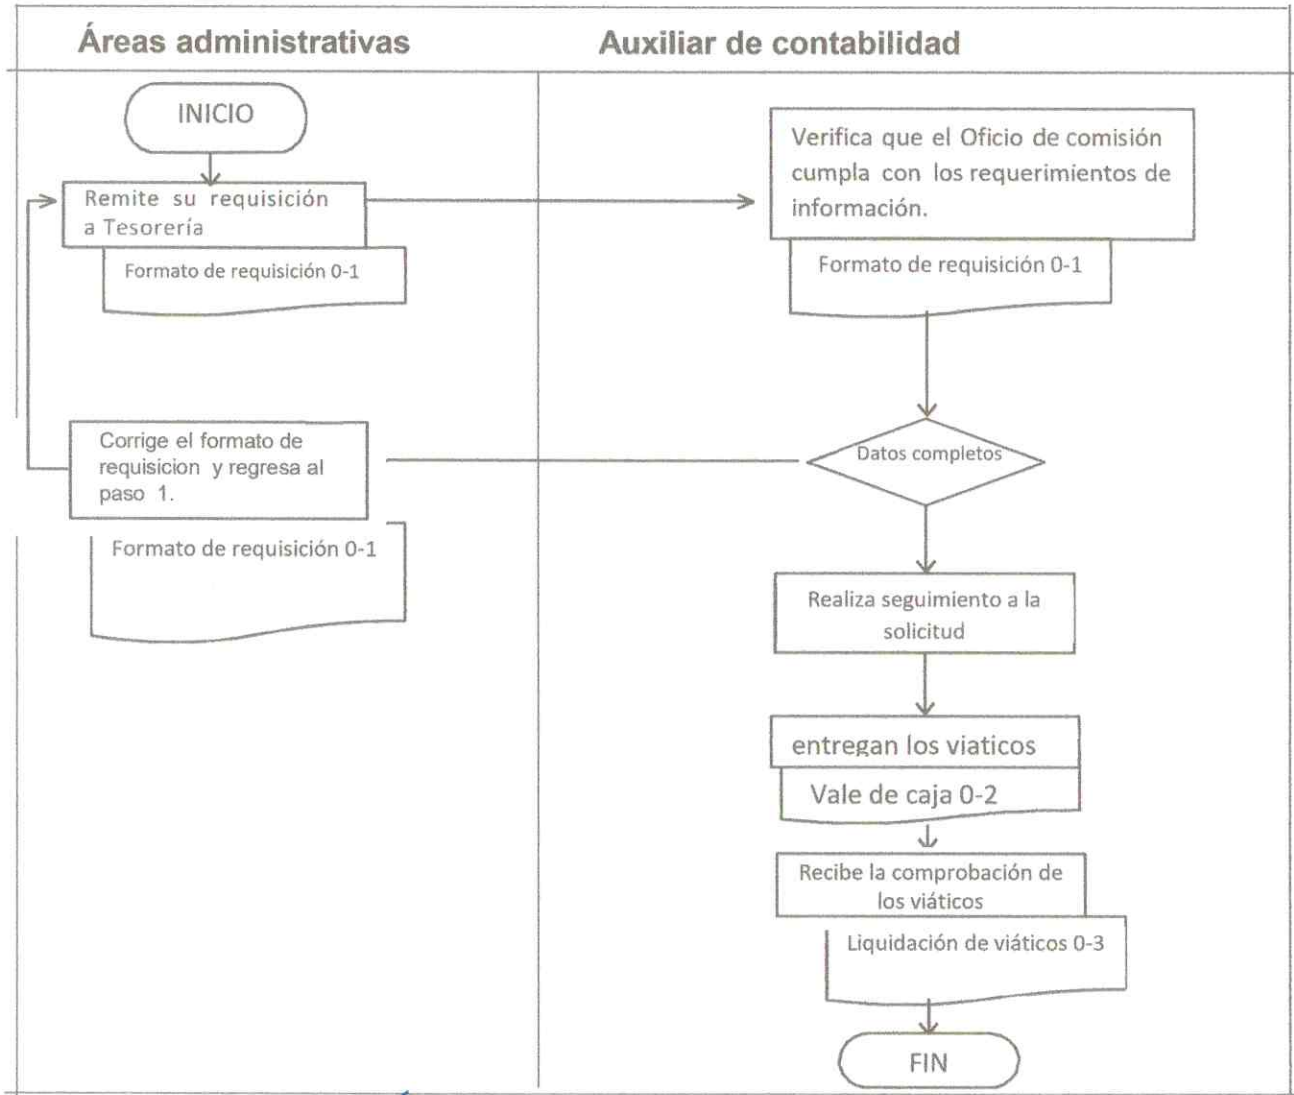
Áreas administrativas

Auxiliar de contabilidad

INICIO

Remite su requisición a Tesorería

Formato de requisición 0-1

Verifica que el Oficio de comisión cumpla con los requerimientos de información.

Formato de requisición 0-1

Corrige el formato de requisicion y regresa al paso 1.

Datos completos

Formato de requisición 0-1

Realiza seguimiento a la solicitud

entregan los viaticos

Vale de caja 0-2

Recibe la comprobación de los viáticos

Liquidación de viáticos 0-3

FIN